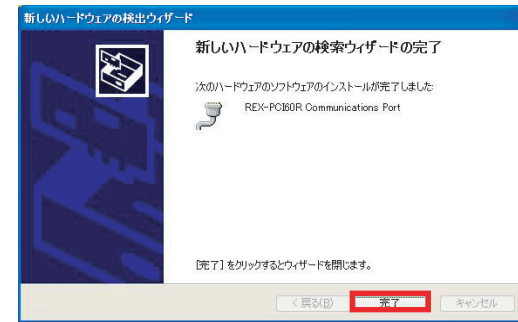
新しいハードウェアの検出ウィザード

新しいハードウェアの検索ウィザードの完了

次のハードウェアのソフトウェアのインストールが完了しました:

REX-PCI60R Communications Port

[完了] をクリックするとウィザードを閉じます。

< 戻る(B)

完了

キャンセル